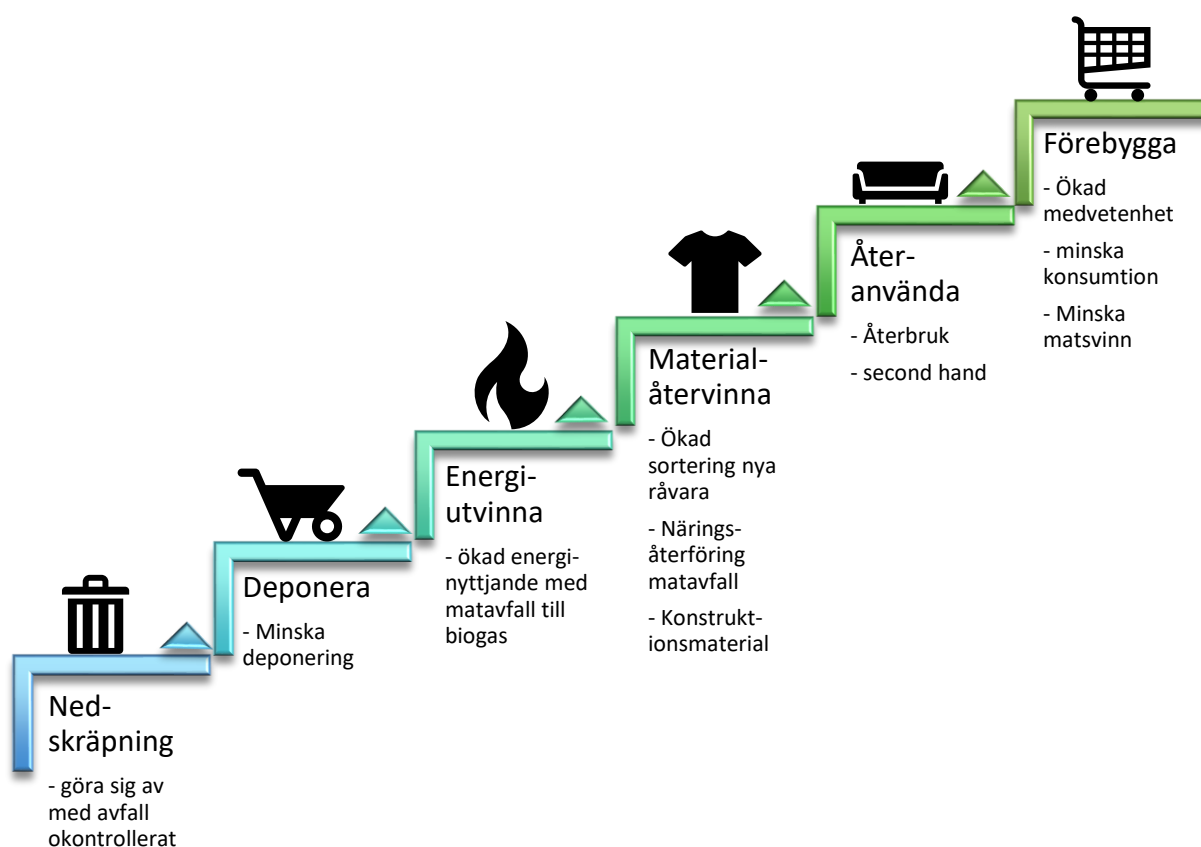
Ned-skräpning

- göra sig av med avfall okontrollerat

Deponera

- Minska deponering

Energi-utvinna

- ökad energi-nyttjande med matavfall till biogas

Material-återvinna

- Ökad sortering nya råvara

- Närings-återföring matavfall

- Konstrukt-ionsmaterial

Åter-använda

- Återbruk

- second hand

Förebygga

- Ökad medvetenhet

- minska konsumtion

- Minska matsvinn